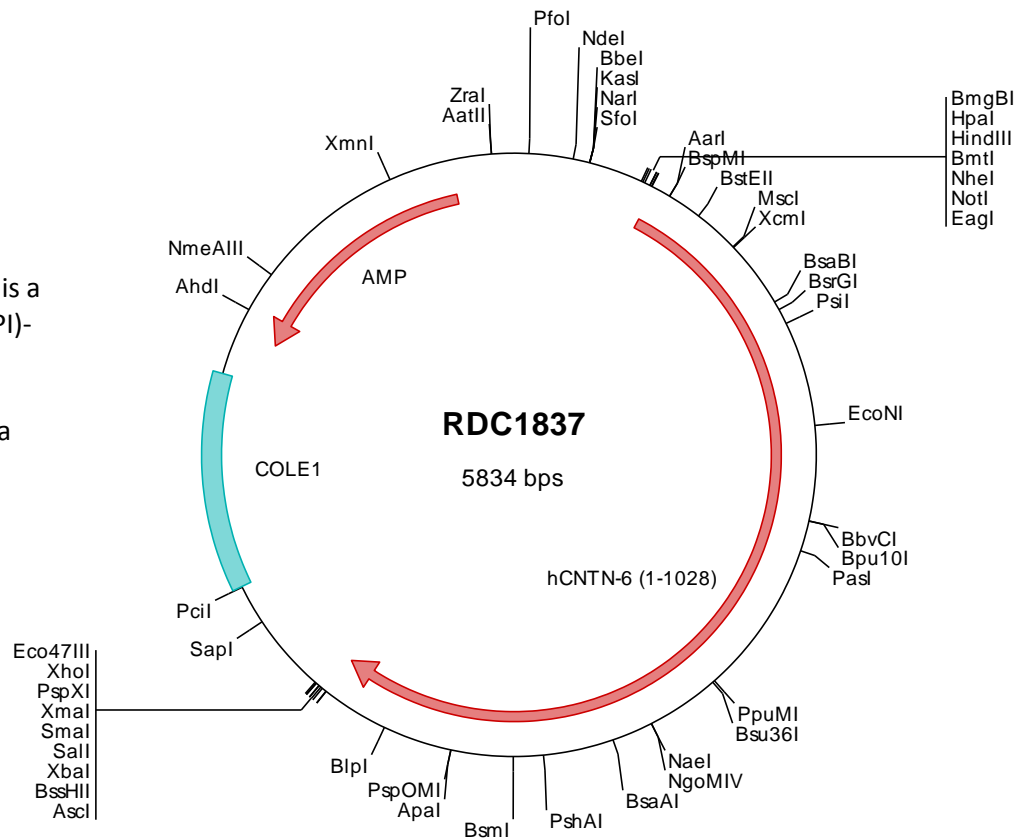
PfoI
NdeI
BbeI
KasI
NarI
SfoI
ZraI
AatII
XmnI
AarI
BspMI
BmgBI
HpaI
HindIII
BmtI
NheI
NotI
EagI
BstEII
MscI
XcmI
NmeAIII
AhdI
AMP
BsaBI
BsrGI
PsiI
is a
PI)-
a
EcoNI
RDC1837
5834 bps
COLE1
BbvCI
Bpu10I
PasI
hCNTN-6 (1-1028)
PciI
SapI
Eco47III
XhoI
PspXI
XmaI
SmaI
SalI
XbaI
BssHII
AscI
PpuMI
Bsu36I
NaeI
NgoMIV
BsaAI
BlpI
PspOMI
ApaI
BsmI
PshAI